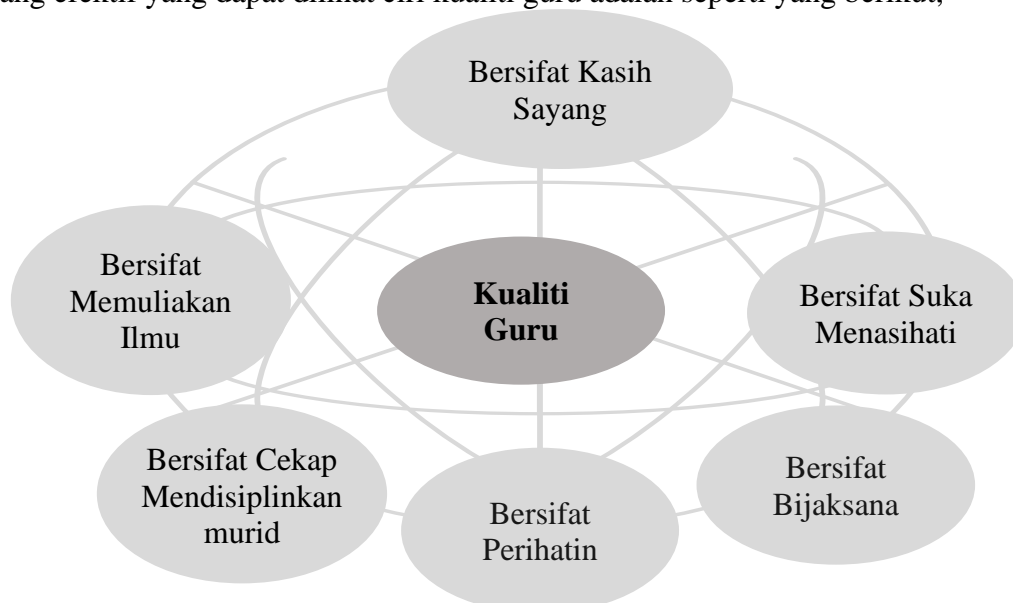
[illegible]ang efektif yang dapat dilihat ciri kualiti guru adalah seperti yang berikut;

Bersifat Kasih Sayang

Bersifat Memuliakan Ilmu

Kualiti Guru

Bersifat Suka Menasihati

Bersifat Cekap Mendisiplinkan murid

Bersifat Perihatin

Bersifat Bijaksana